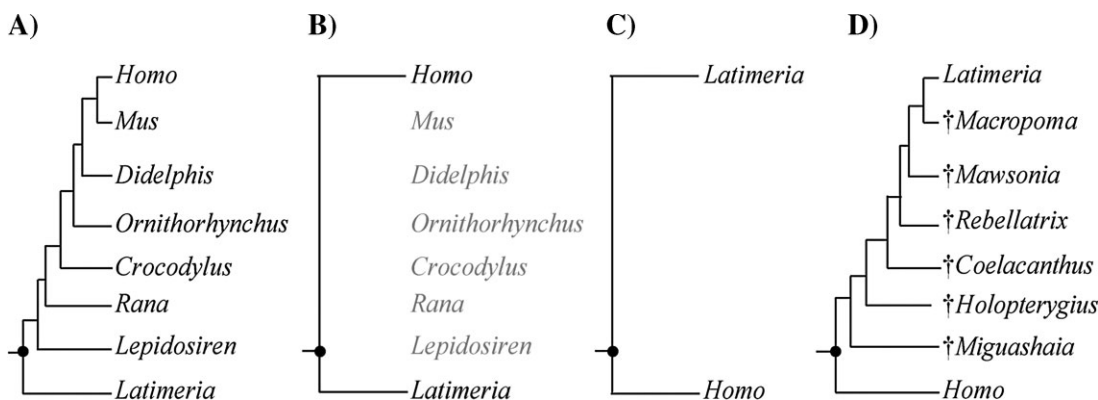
A)

Homo
Mus
Didelphis
Ornithorhynchus
Crocodylus
Rana
Lepidosiren
Latimeria

B)

Homo
Mus
Didelphis
Ornithorhynchus
Crocodylus
Rana
Lepidosiren
Latimeria

C)

Latimeria
Homo

D)

Latimeria
†Macropoma
†Mawsonia
†Rebellatrix
†Coelacanthus
†Holopterygius
†Miguashaia
Homo